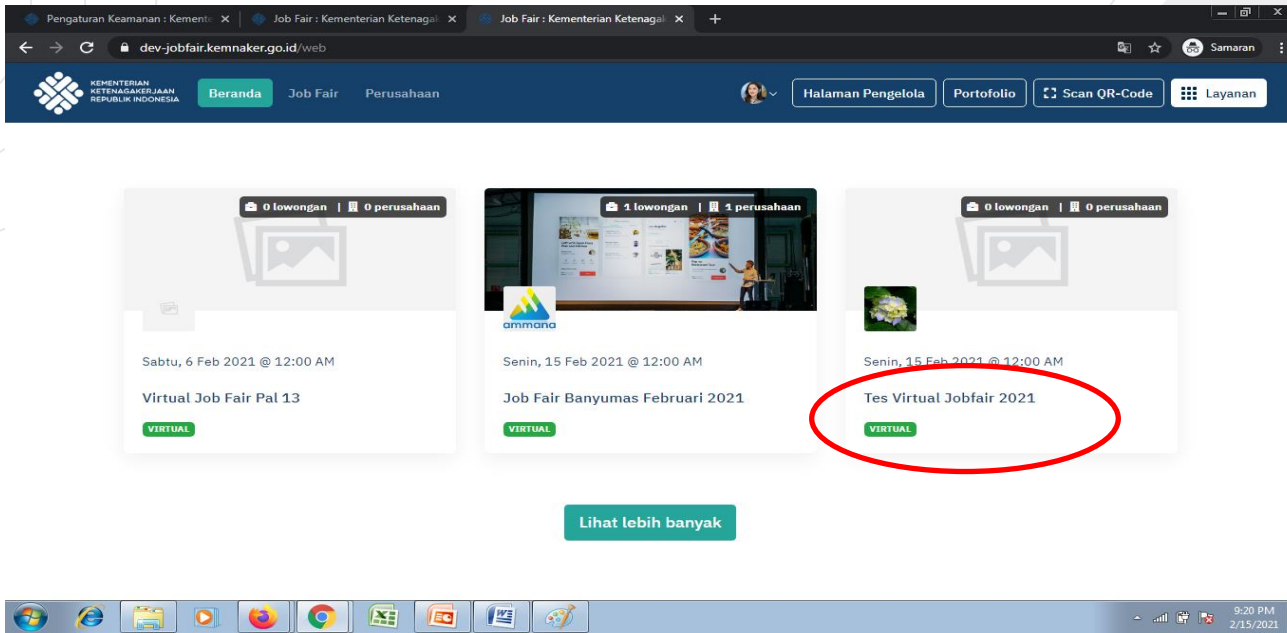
Pengaturan Keamanan : Kemente ×
Job Fair : Kementerian Ketenagak ×
Job Fair : Kementerian Ketenagak ×
+

dev-jobfair.kemnaker.go.id/web
Samaran

KEMENTERIAN KETENAGAKERJAAN REPUBLIK INDONESIA
Beranda
Job Fair
Perusahaan
Halaman Pengelola
Portofolio
Scan QR-Code
Layanan

0 lowongan | 0 perusahaan
Sabtu, 6 Feb 2021 @ 12:00 AM
Virtual Job Fair Pal 13
VIRTUAL

1 lowongan | 1 perusahaan
ammana
Senin, 15 Feb 2021 @ 12:00 AM
Job Fair Banyumas Februari 2021
VIRTUAL

0 lowongan | 0 perusahaan
Senin, 15 Feb 2021 @ 12:00 AM
Tes Virtual Jobfair 2021
VIRTUAL

Lihat lebih banyak

9:20 PM
2/15/2021